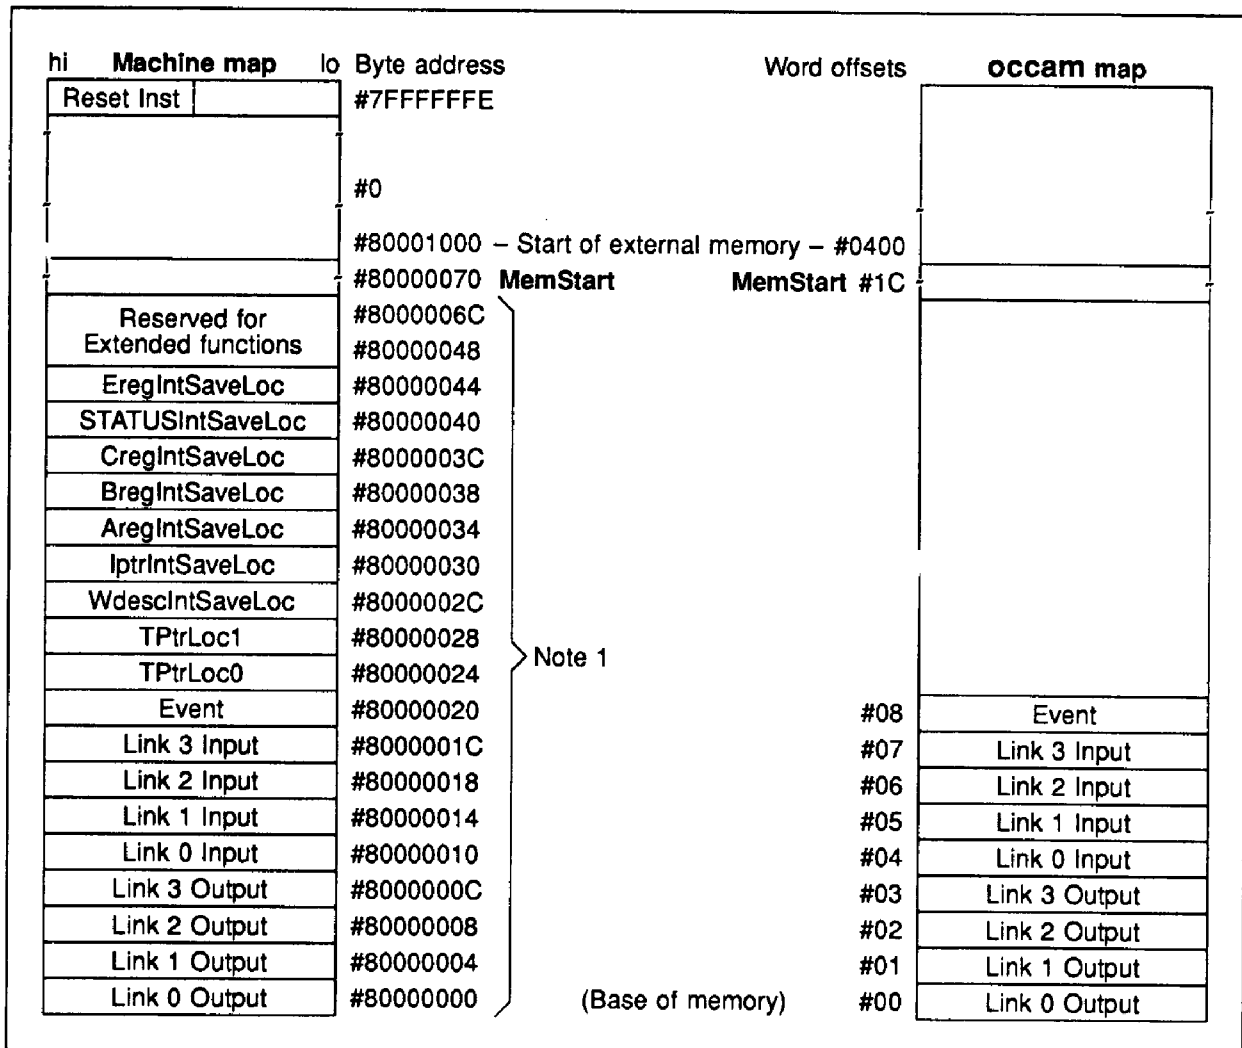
hi Machine map lo Byte address

Word offsets occam map

Reset Inst

#7FFFFFFE

#0

#80001000 – Start of external memory – #0400

#80000070 MemStart

MemStart #1C

| Machine map | Byte address |
|---|---|
| Reserved for Extended functions | #8000006C |
| | #80000048 |
| EregIntSaveLoc | #80000044 |
| STATUSIntSaveLoc | #80000040 |
| CregIntSaveLoc | #8000003C |
| BregIntSaveLoc | #80000038 |
| AregIntSaveLoc | #80000034 |
| IptrIntSaveLoc | #80000030 |
| WdescIntSaveLoc | #8000002C |
| TPtrLoc1 | #80000028 |
| TPtrLoc0 | #80000024 |
| Event | #80000020 |
| Link 3 Input | #8000001C |
| Link 2 Input | #80000018 |
| Link 1 Input | #80000014 |
| Link 0 Input | #80000010 |
| Link 3 Output | #8000000C |
| Link 2 Output | #80000008 |
| Link 1 Output | #80000004 |
| Link 0 Output | #80000000 |

Note 1

(Base of memory)

| Word offsets | occam map |
|---|---|
| #08 | Event |
| #07 | Link 3 Input |
| #06 | Link 2 Input |
| #05 | Link 1 Input |
| #04 | Link 0 Input |
| #03 | Link 3 Output |
| #02 | Link 2 Output |
| #01 | Link 1 Output |
| #00 | Link 0 Output |